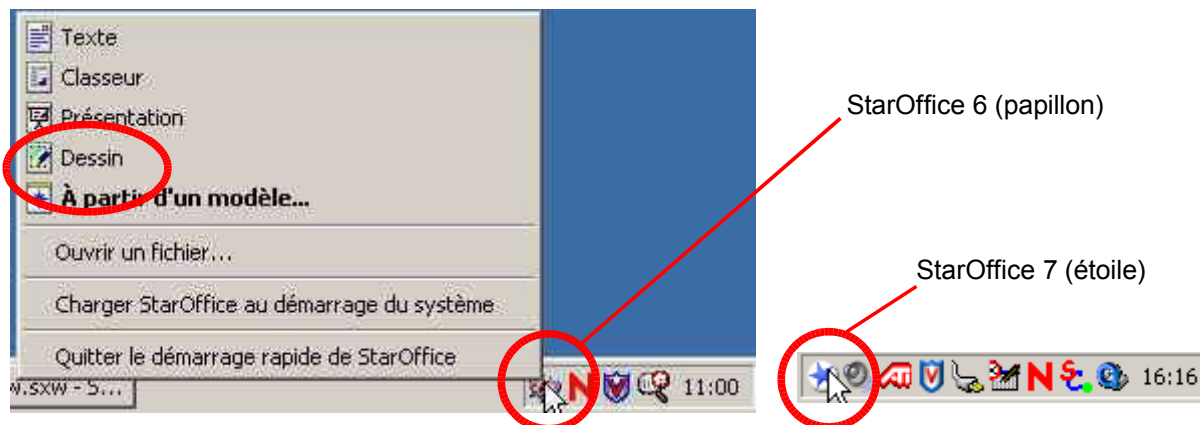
Texte
Classeur
Présentation
Dessin
À partir d'un modèle...
Ouvrir un fichier...
Charger StarOffice au démarrage du système
Quitter le démarrage rapide de StarOffice
w.sxw - S...
11:00

StarOffice 6 (papillon)

StarOffice 7 (étoile)

ATI
16:16